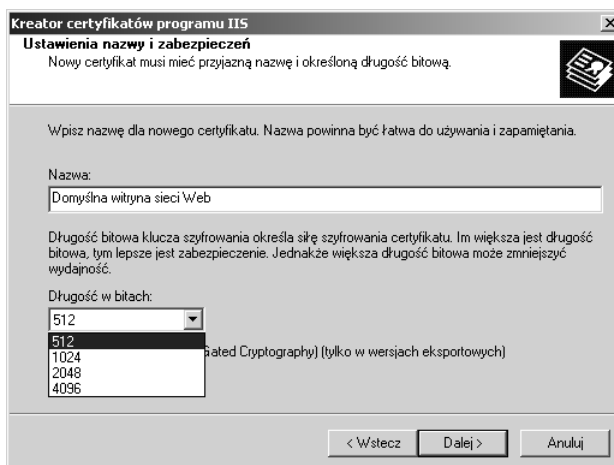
Kreator certyfikatów programu IIS
×

Ustawienia nazwy i zabezpieczeń
Nowy certyfikat musi mieć przyjazną nazwę i określoną długość bitową.

Wpisz nazwę dla nowego certyfikatu. Nazwa powinna być łatwa do używania i zapamiętania.

Nazwa:
Domyślna witryna sieci Web

Długość bitowa klucza szyfrowania określa siłę szyfrowania certyfikatu. Im większa jest długość bitowa, tym lepsze jest zabezpieczenie. Jednakże większa długość bitowa może zmniejszyć wydajność.

Długość w bitach:
512
512
1024
2048
4096

Gated Cryptography) (tylko w wersjach eksportowych)

< Wstecz
Dalej >
Anuluj